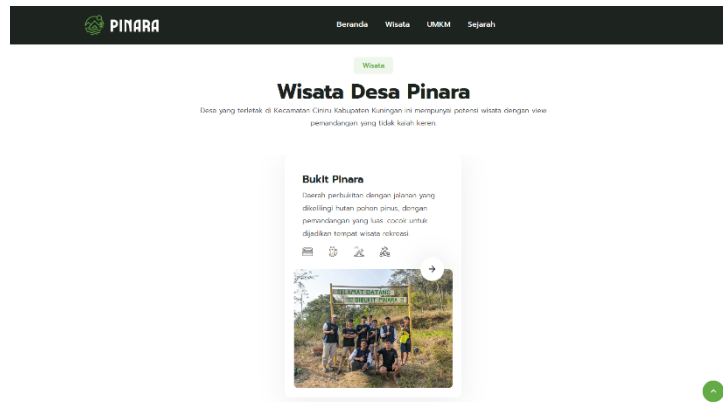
PINARA

Beranda Wisata UMKM Sejarah

Wisata

Wisata Desa Pinara

Desa yang terletak di Kecamatan Ciniru Kabupaten Kuningan ini mempunyai potensi wisata dengan view pemandangan yang tidak kalah keren.

Bukit Pinara

Daerah perbukitan dengan jalanan yang dikelilingi hutan pohon pinus, dengan pemandangan yang luas cocok untuk dijadikan tempat wisata rekreasi.

SELAMAT DATANG BUKIT PINARA